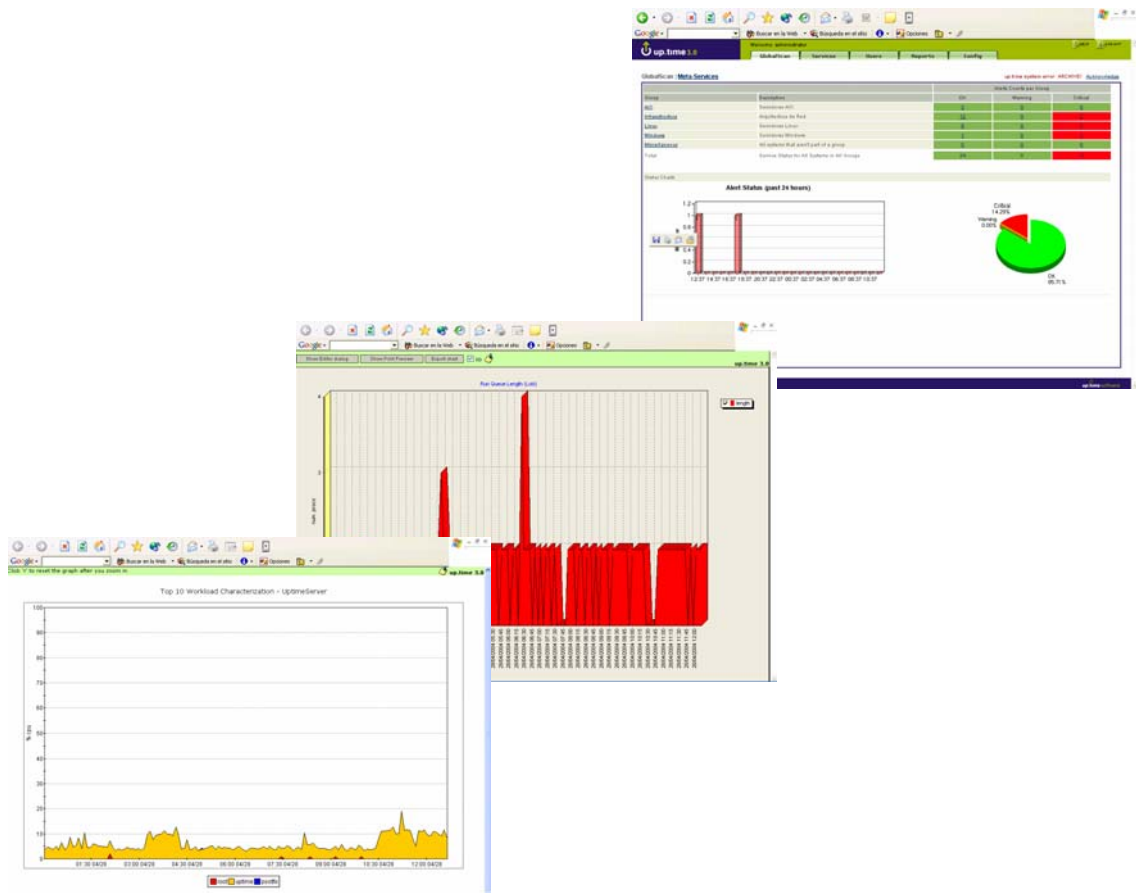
Google · Buscar en la Web · Búsqueda en el sitio · Opciones

up.time 3.0

GlobalScan | Services | Users | Reports | Config

GlobalScan : Meta Services

| Group | Description | OK | Warning | Critical |
|---|---|---|---|---|
| All | Systems All | 6 | 0 | 1 |
| Infraestructura | Arquitectura de Red | 12 | 0 | 0 |
| Linux | Servidores Linux | 5 | 0 | 0 |
| Windows | Servidores Windows | 2 | 0 | 0 |
| MiscServices | All systems that aren't part of a group | 1 | 0 | 0 |
| Total | Service Status for All Systems in All Groups | 24 | 0 | 1 |

Alert Status (past 24 hours)

Critical 14.29%
Warning 0.00%
OK 85.71%

12:37 14:37 16:37 18:37 20:37 22:37 00:37 02:37 04:37 06:37 08:37 10:37

Google · Buscar en la Web · Búsqueda en el sitio · Opciones

Show Editor dialog | Show Print Preview | Export chart

up.time 3.0

Run Queue Length (Last)

length

Google · Buscar en la Web · Búsqueda en el sitio · Opciones

Click 'r' to reset the graph after you zoom in

up.time 3.0

Top 10 Workload Characterization - UptimeServer

100 90 80 70 60 50 40 30 20 10 0

% cpu

01:30 04/26 03:00 04/26 04:30 04/26 06:00 04/26 07:30 04/26 09:00 04/26 10:30 04/26 12:00 04/26

root uptime postfix